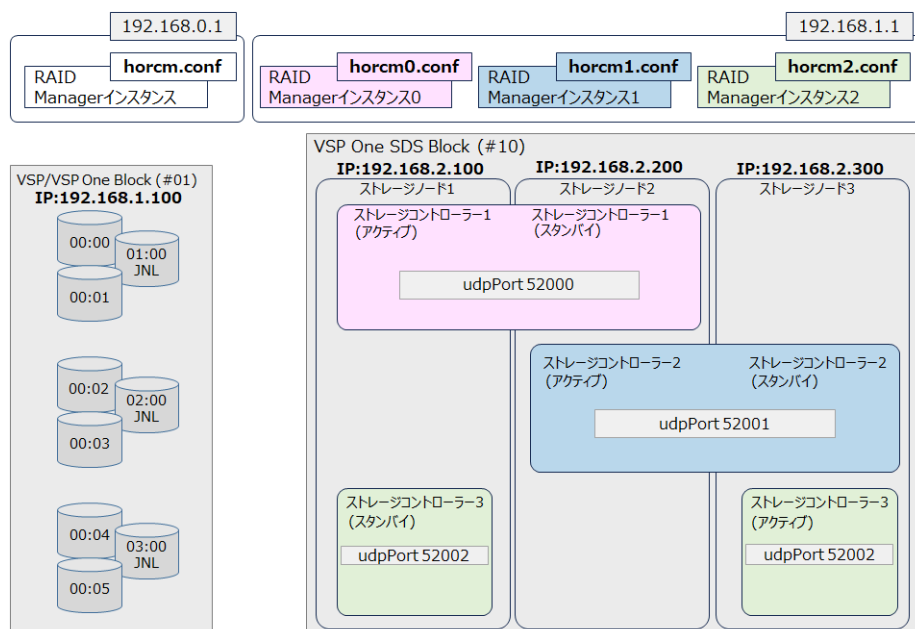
192.168.0.1

horcm.conf
RAID Managerインスタンス

192.168.1.1

horcm0.conf
RAID Managerインスタンス0

horcm1.conf
RAID Managerインスタンス1

horcm2.conf
RAID Managerインスタンス2

VSP/VSP One Block (#01)
IP:192.168.1.100

00:00
01:00 JNL
00:01

00:02
02:00 JNL
00:03

00:04
03:00 JNL
00:05

VSP One SDS Block (#10)

IP:192.168.2.100
ストレージノード1

IP:192.168.2.200
ストレージノード2

IP:192.168.2.300
ストレージノード3

ストレージコントローラー1 (アクティブ)
ストレージコントローラー1 (スタンバイ)
udpPort 52000

ストレージコントローラー2 (アクティブ)
ストレージコントローラー2 (スタンバイ)
udpPort 52001

ストレージコントローラー3 (スタンバイ)
udpPort 52002

ストレージコントローラー3 (アクティブ)
udpPort 52002